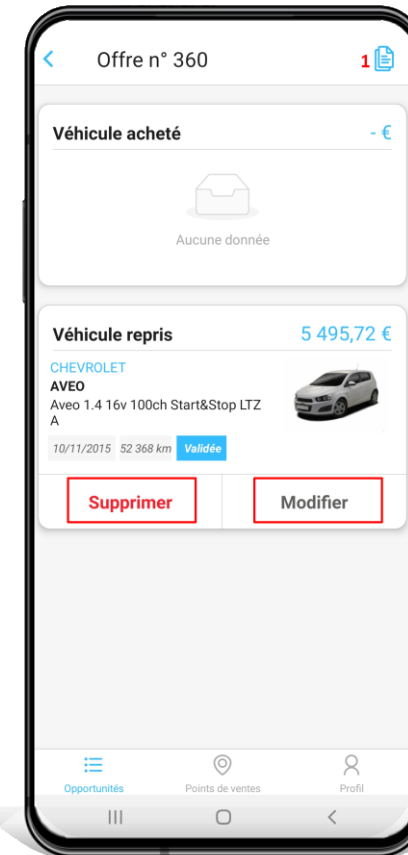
Offre n° 360

1

Véhicule acheté - €

Aucune donnée

Véhicule repris 5 495,72 €

CHEVROLET
AVEO
Aveo 1.4 16v 100ch Start&Stop LTZ A

10/11/2015 52 368 km Validée

Supprimer

Modifier

Opportunités

Points de ventes

Profil